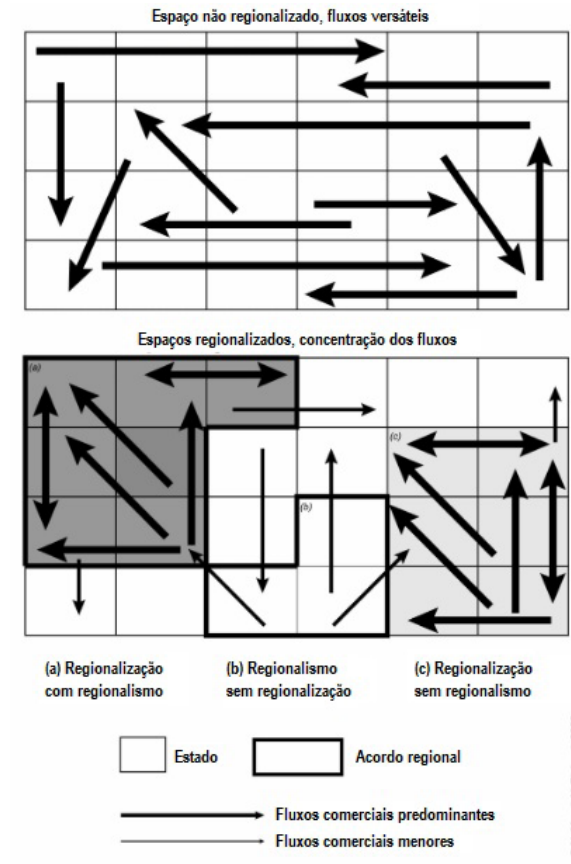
Espaço não regionalizado, fluxos versáteis

Espaços regionalizados, concentração dos fluxos

(a)

(b)

(c)

(a) Regionalização com regionalismo

(b) Regionalismo sem regionalização

(c) Regionalização sem regionalismo

Estado

Acordo regional

Fluxos comerciais predominantes

Fluxos comerciais menores